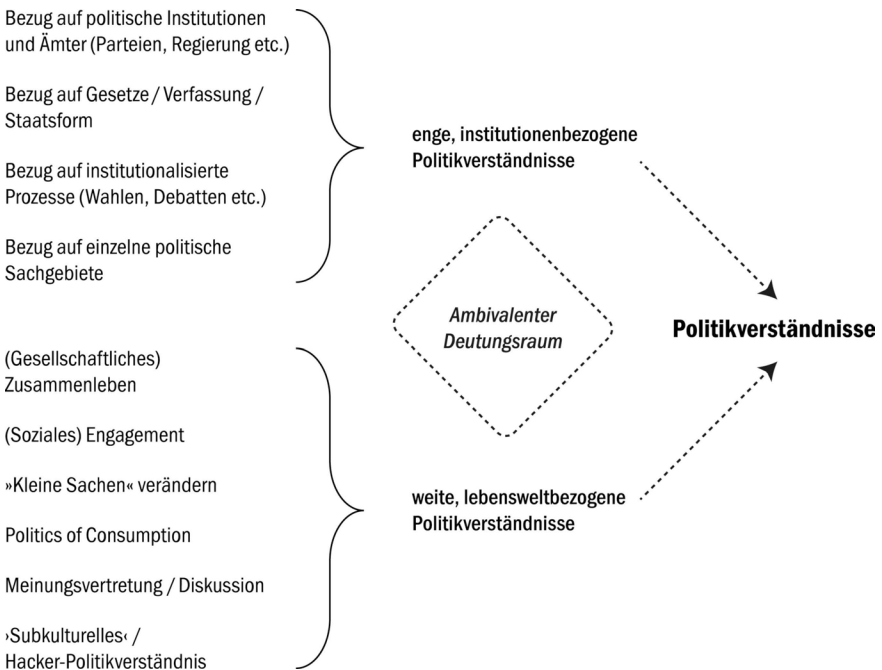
Bezug auf politische Institutionen und Ämter (Parteien, Regierung etc.)

Bezug auf Gesetze / Verfassung / Staatsform

Bezug auf institutionalisierte Prozesse (Wahlen, Debatten etc.)

Bezug auf einzelne politische Sachgebiete

enge, institutionenbezogene Politikverständnisse

Ambivalenter Deutungsraum

Politikverständnisse

(Gesellschaftliches) Zusammenleben

(Soziales) Engagement

»Kleine Sachen« verändern

Politics of Consumption

Meinungsvertretung / Diskussion

›Subkulturelles‹ / Hacker-Politikverständnis

weite, lebensweltbezogene Politikverständnisse